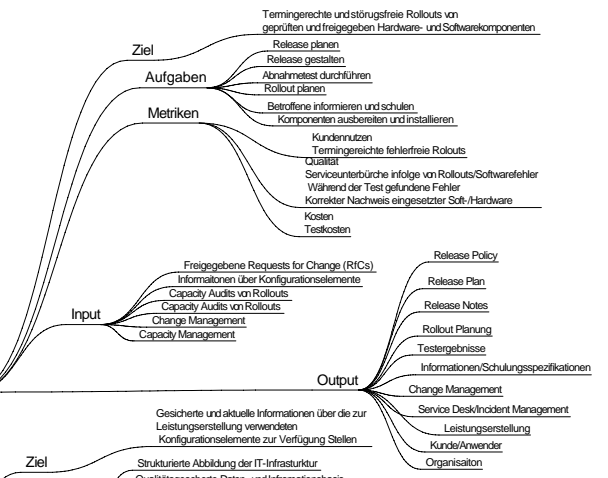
Ziel

Termingerechte und störungsfreie Rollouts von geprüften und freigegeben Hardware- und Softwarekomponenten

Aufgaben

Release planen

Release gestalten

Abnahmetest durchführen

Rollout planen

Betroffene informieren und schulen

Komponenten ausbereiten und installieren

Metriken

Kundennutzen

Termingereichte fehlerfreie Rolouts

Qualität

Serviceunterbürche infolge von Rollouts/Softwarefehler

Während der Test gefundene Fehler

Korrekter Nachweis eingesetzter Soft-/Hardware

Kosten

Testkosten

Input

Freigegebene Requests for Change (RfCs)

Informaitonen über Konfigurationselemente

Capacity Audits von Rollouts

Capacity Audits von Rollouts

Change Management

Capacity Management

Output

Release Policy

Release Plan

Release Notes

Rollout Planung

Testergebnisse

Informationen/Schulungsspezifikationen

Change Management

Service Desk/Incident Management

Leistungserstellung

Kunde/Anwender

Organisaiton

Ziel

Gesicherte und aktuelle Informationen über die zur Leistungserstellung verwendeten Konfigurationselemente zur Verfügung Stellen

Strukturierte Abbildung der IT-Infrastuktur

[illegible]